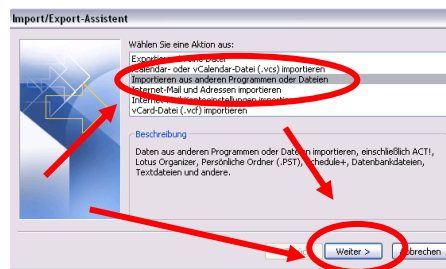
Import/Export-Assistent

Wählen Sie eine Aktion aus:

Exportieren in eine Datei
iCalendar- oder vCalendar-Datei (.vcs) importieren
Importieren aus anderen Programmen oder Dateien
Internet-Mail und Adressen importieren
Internet-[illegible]einstellungen importieren
vCard-Datei (.vcf) importieren

Beschreibung

Daten aus anderen Programmen oder Dateien importieren, einschließlich ACT!, Lotus Organizer, Persönliche Ordner (.PST), Schedule+, Datenbankdateien, Textdateien und andere.

Weiter >

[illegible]bbrechen